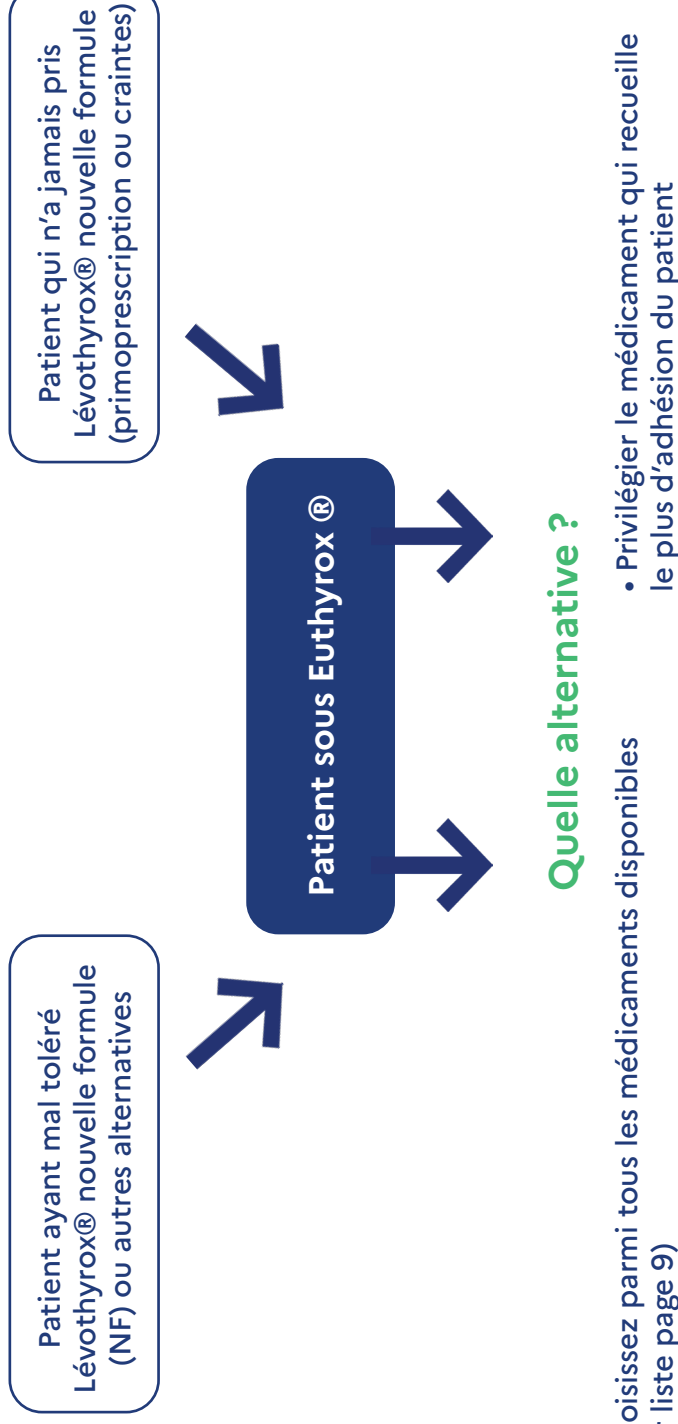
Patient ayant mal toléré Lévothyrox® nouvelle formule (NF) ou autres alternatives

Patient qui n'a jamais pris Lévothyrox® nouvelle formule (primoprescription ou craintes)

Patient sous Euthyrox ®

Quelle alternative ?

oisissez parmi tous les médicaments disponibles liste page 9)

• Privilégier le médicament qui recueille le plus d'adhésion du patient